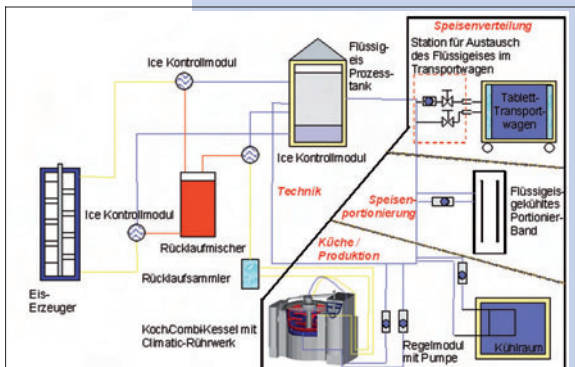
Speisenverteilung

Station für Austausch des Flüssigeises im Transportwagen

Tablett-Transport-wagen

Flüssig-eis Prozess-tank

Ice Kontrollmodul

Ice Kontrollmodul

Technik

Ice Kontrollmodul

Rücklaufmischer

Speisen-portionierung

Flüssigeis-gekühltes Portionier-Band

Küche / Produktion

Rücklaufsammler

Eis-Erzeuger

Koch.CombiKessel mit Climatic-Rührwerk

Regelmodul mit Pumpe

Kühlraum